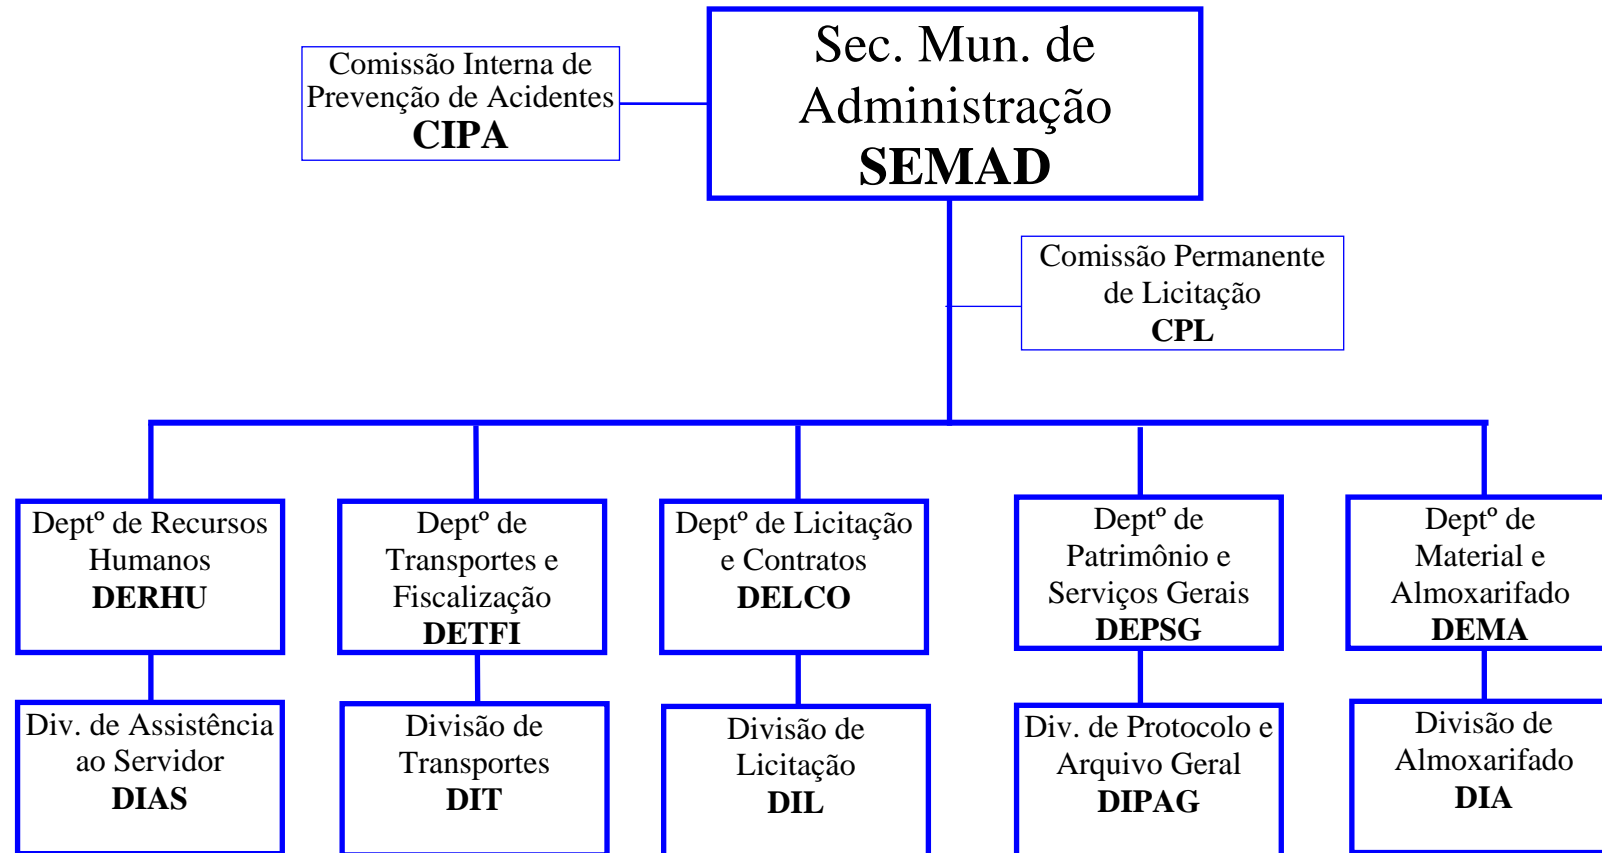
Sec. Mun. de Administração
SEMAD

Comissão Interna de Prevenção de Acidentes
CIPA

Comissão Permanente de Licitação
CPL

Deptº de Recursos Humanos
DERHU

Deptº de Transportes e Fiscalização
DETFI

Deptº de Licitação e Contratos
DELCO

Deptº de Patrimônio e Serviços Gerais
DEPSG

Deptº de Material e Almoxarifado
DEMA

Div. de Assistência ao Servidor
DIAS

Divisão de Transportes
DIT

Divisão de Licitação
DIL

Div. de Protocolo e Arquivo Geral
DIPAG

Divisão de Almoxarifado
DIA